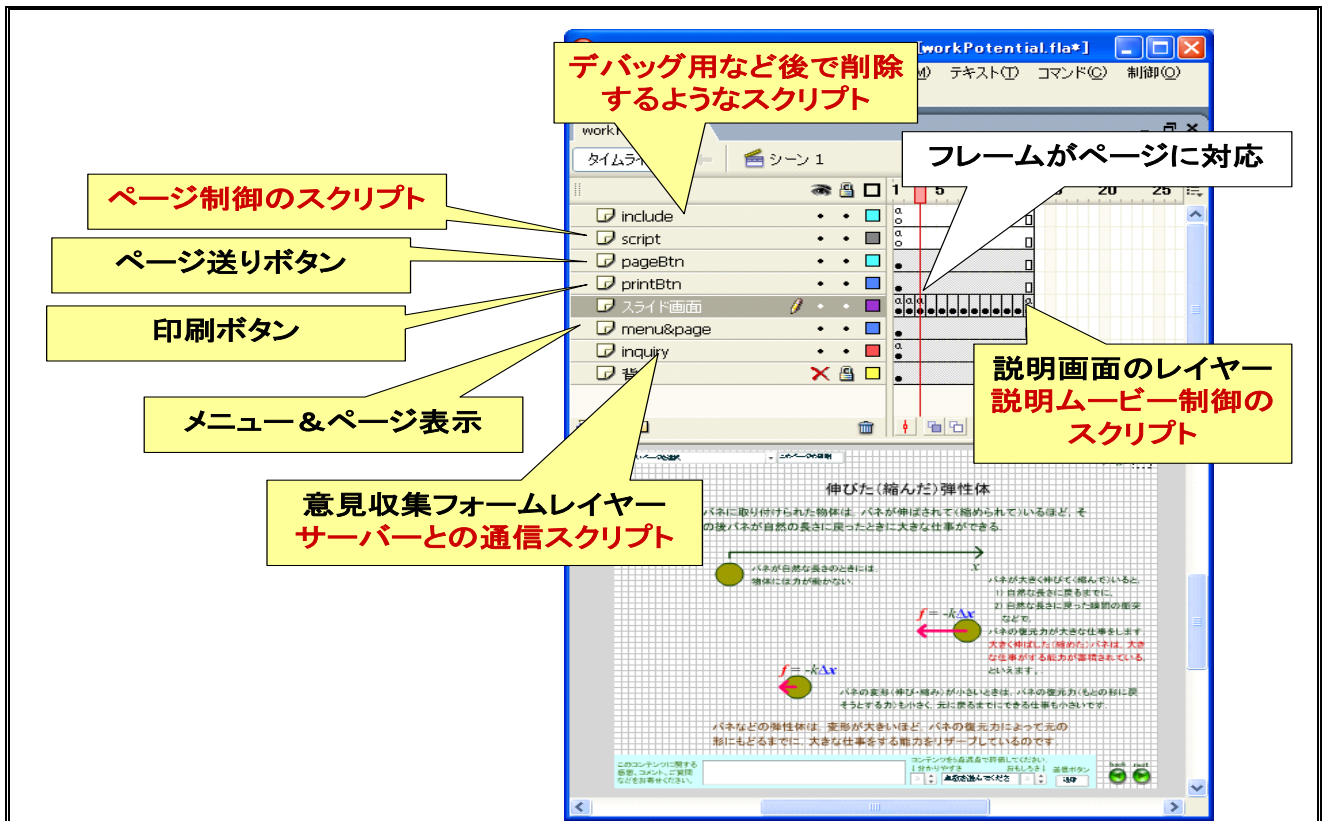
[workPotential.fla*]
M) テキスト(T) コマンド(C) 制御(O)

デバッグ用など後で削除するようなスクリプト

タイムライ シーン 1

フレームがページに対応

1 5 20 25

ページ制御のスクリプト

include
script

ページ送りボタン

pageBtn
printBtn

印刷ボタン

スライド画面
menu&page
inquiry
背

説明画面のレイヤー
説明ムービー制御のスクリプト

メニュー＆ページ表示

意見収集フォームレイヤー
サーバーとの通信スクリプト

伸びた(縮んだ)弾性体

バネに取り付けられた物体は、バネが伸ばされて(縮められて)いるほど、その後バネが自然の長さに戻ったときに大きな仕事ができる。

$x$

バネが自然な長さのときには物体には力が働かない。

バネが大きく伸びて(縮んで)いると、1) 自然な長さに戻るまでに、2) 自然な長さに戻った瞬間の衝突などで、

$f = -k\Delta x$

バネの復元力が大きな仕事をします。大きく伸ばした(縮めた)バネは、大きな仕事がする能力が蓄積されているといえます。

$f = -k\Delta x$

バネの変形(伸び・縮み)が小さいときは、バネの復元力(もとの形に戻そうとする力)も小さく、元に戻るまでにできる仕事も小さいです。

バネなどの弾性体は、変形が大きいほど、バネの復元力によって元の形にもどるまでに、大きな仕事をする能力をリザーブしているのです。

このコンテンツに関する感想、コメント、ご質問などをお寄せください。

コンテンツを5段階で評価してください
送信ボタン
back next